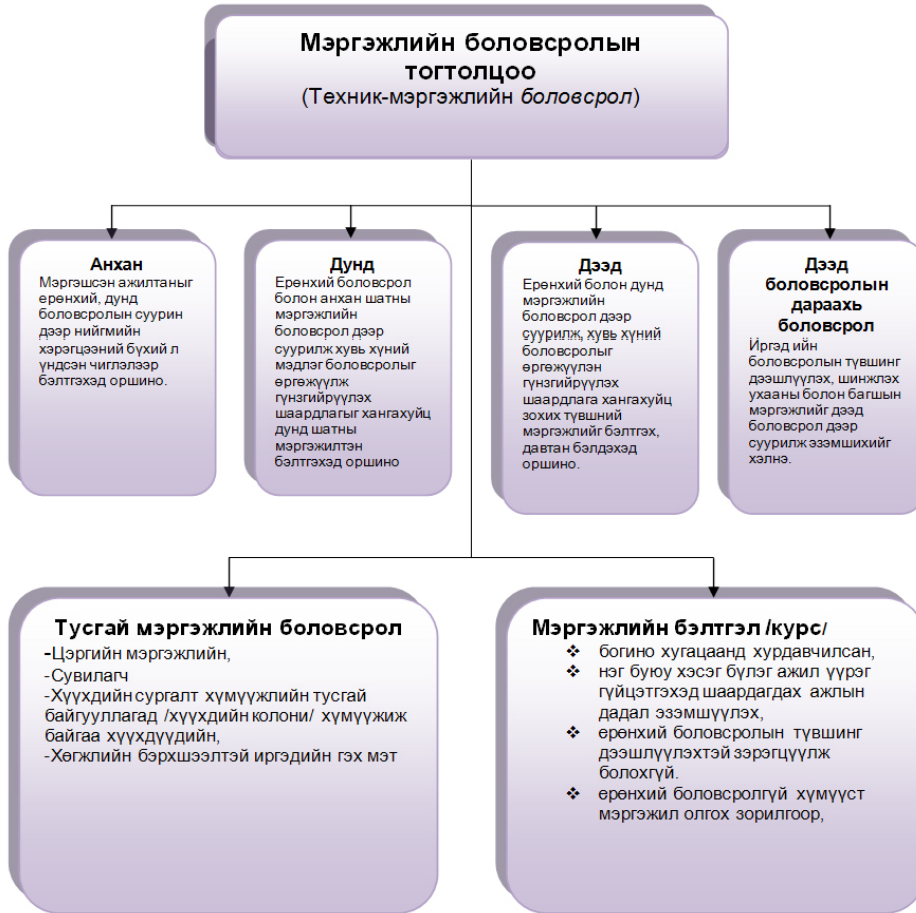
Мэргэжлийн боловсролын тогтолцоо
(Техник-мэргэжлийн боловсрол)

Анхан
Мэргэшсэн ажилтаныг ерөнхий, дунд боловсролын суурин дээр нийгмийн хэрэгцээний бүхий л үндсэн чиглэлээр бэлтгэхэд оршино.

Дунд
Ерөнхий боловсрол болон анхан шатны мэргэжлийн боловсрол дээр суурилж хувь хүний мэдлэг боловсролыг өргөжүүлж гүнзгийрүүлэх шаардлагыг хангахуйц дунд шатны мэргэжилтэн бэлтгэхэд оршино

Дээд
Ерөнхий болон дунд мэргэжлийн боловсрол дээр суурилж, хувь хүний боловсролыг өргөжүүлэн гүнзгийрүүлэх шаардлага хангахуйц зохих түвшний мэргэжлийг бэлтгэх, давтан бэлдэхэд оршино.

Дээд боловсролын дараахь боловсрол
Иргэд ийн боловсролын түвшинг дээшлүүлэх, шинжлэх ухааны болон багшин мэргэжлийг дээд боловсрол дээр суурилж эзэмшихийг хэлнэ.

Тусгай мэргэжлийн боловсрол
-Цэргийн мэргэжлийн,
-Сувилагч
-Хүүхдийн сургалт хүмүүжлийн тусгай байгууллагад /хүүхдийн колони/ хүмүүжиж байгаа хүүхдүүдийн,
-Хөгжлийн бэрхшээлтэй иргэдийн гэх мэт

Мэргэжлийн бэлтгэл /курс/
❖ богино хугацаанд хурдавчилсан,
❖ нэг буюу хэсэг бүлэг ажил үүрэг гүйцэтгэхэд шаардагдах ажлын дадал эзэмшүүлэх,
❖ ерөнхий боловсролын түвшинг дээшлүүлэхтэй зэрэгцүүлж болохгүй.
❖ ерөнхий боловсролгүй хүмүүст мэргэжил олгох зорилгоор,